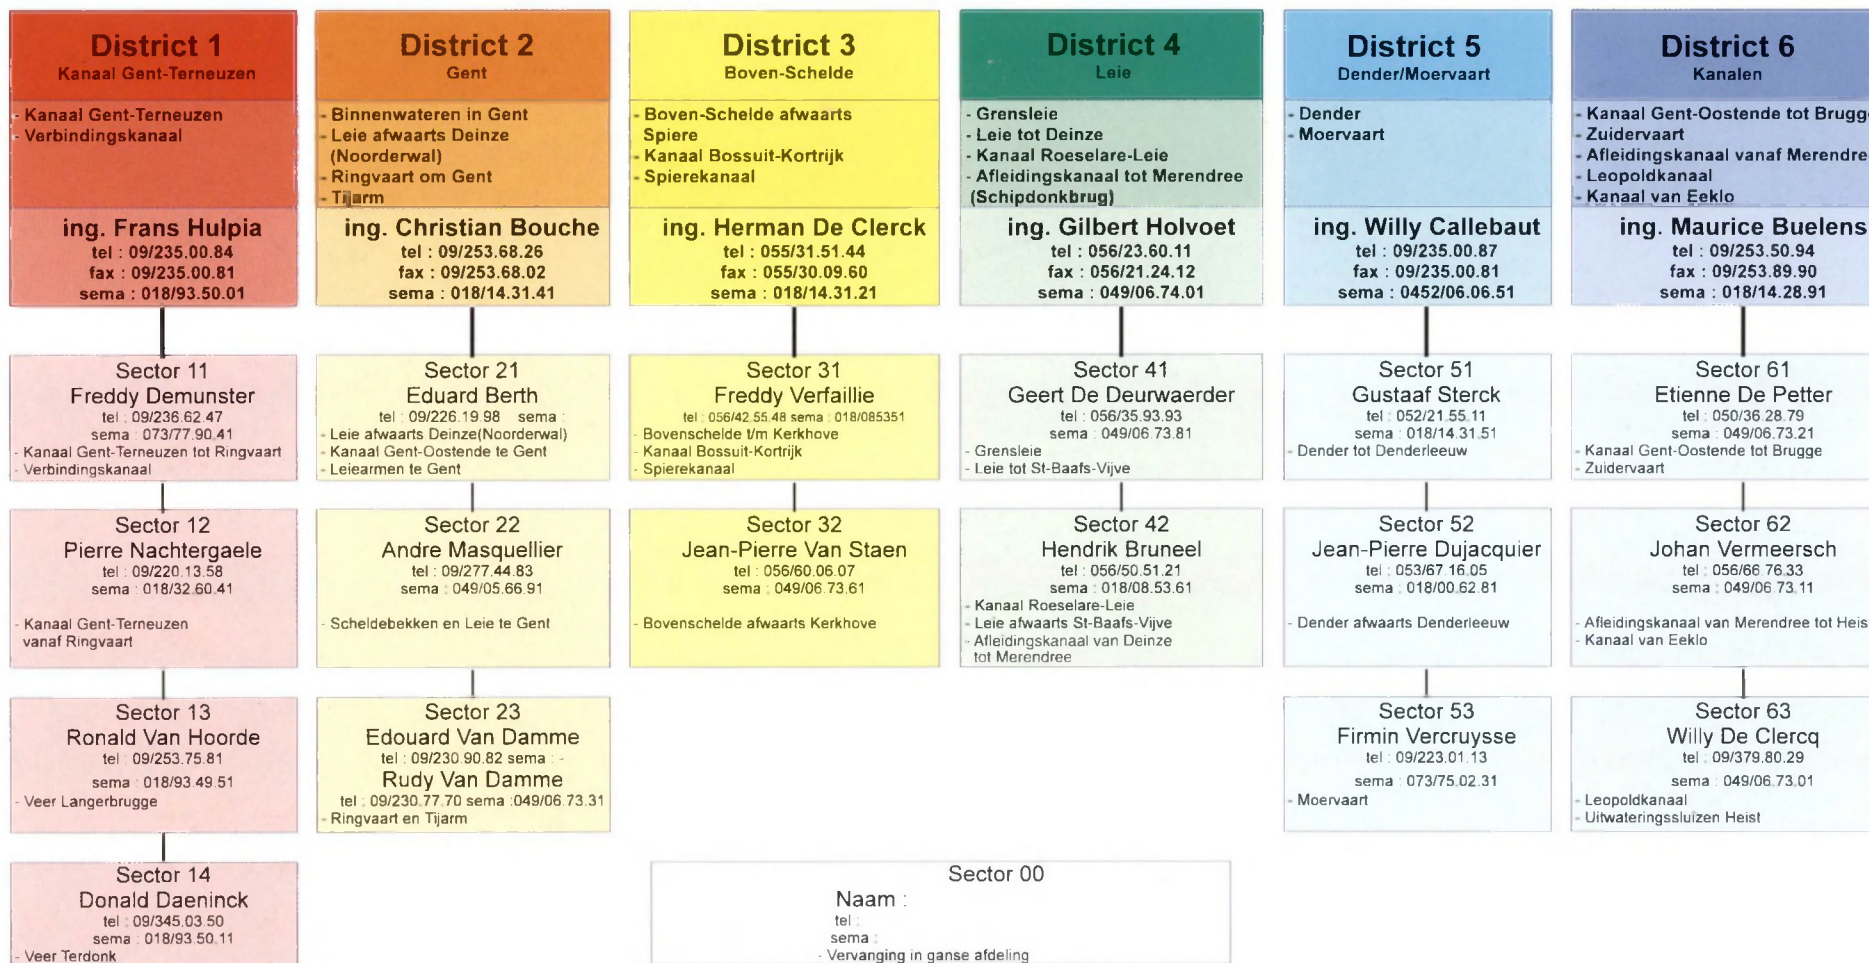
District 1
Kanaal Gent-Terneuzen

- Kanaal Gent-Terneuzen
- Verbindingskanaal

ing. Frans Hulpia
tel : 09/235.00.84
fax : 09/235.00.81
sema : 018/93.50.01

Sector 11
Freddy Demunster
tel : 09/236.62.47
sema : 073/77.90.41
- Kanaal Gent-Terneuzen tot Ringvaart
- Verbindingskanaal

Sector 12
Pierre Nachtergaele
tel : 09/220.13.58
sema : 018/32.60.41
- Kanaal Gent-Terneuzen vanaf Ringvaart

Sector 13
Ronald Van Hoorde
tel : 09/253.75.81
sema : 018/93.49.51
- Veer Langerbrugge

Sector 14
Donald Daeninck
tel : 09/345.03.50
sema : 018/93.50.11
- Veer Terdonk

District 2
Gent

- Binnenwateren in Gent
- Leie afwaarts Deinze (Noorderwal)
- Ringvaart om Gent
- Tijarm

ing. Christian Bouche
tel : 09/253.68.26
fax : 09/253.68.02
sema : 018/14.31.41

Sector 21
Eduard Berth
tel : 09/226.19.98 sema :
- Leie afwaarts Deinze(Noorderwal)
- Kanaal Gent-Oostende te Gent
- Leiearmen te Gent

Sector 22
Andre Masquellier
tel : 09/277.44.83
sema : 049/05.66.91
- Scheldebekken en Leie te Gent

Sector 23
Edouard Van Damme
tel : 09/230.90.82 sema : -
Rudy Van Damme
tel : 09/230.77.70 sema :049/06.73.31
- Ringvaart en Tijarm

District 3
Boven-Schelde

- Boven-Schelde afwaarts Spiere
- Kanaal Bossuit-Kortrijk
- Spierekanaal

ing. Herman De Clerck
tel : 055/31.51.44
fax : 055/30.09.60
sema : 018/14.31.21

Sector 31
Freddy Verfaillie
tel : 056/42.55.48 sema : 018/085351
- Bovenschelde t/m Kerkhove
- Kanaal Bossuit-Kortrijk
- Spierekanaal

Sector 32
Jean-Pierre Van Staen
tel : 056/60.06.07
sema : 049/06.73.61
- Bovenschelde afwaarts Kerkhove

District 4
Leie

- Grensleie
- Leie tot Deinze
- Kanaal Roeselare-Leie
- Afleidingskanaal tot Merendree (Schipdonkbrug)

ing. Gilbert Holvoet
tel : 056/23.60.11
fax : 056/21.24.12
sema : 049/06.74.01

Sector 41
Geert De Deurwaerder
tel : 056/35.93.93
sema : 049/06.73.81
- Grensleie
- Leie tot St-Baafs-Vijve

Sector 42
Hendrik Bruneel
tel : 056/50.51.21
sema : 018/08.53.61
- Kanaal Roeselare-Leie
- Leie afwaarts St-Baafs-Vijve
- Afleidingskanaal van Deinze tot Merendree

District 5
Dender/Moervaart

- Dender
- Moervaart

ing. Willy Callebaut
tel : 09/235.00.87
fax : 09/235.00.81
sema : 0452/06.06.51

Sector 51
Gustaaf Sterck
tel : 052/21.55.11
sema : 018/14.31.51
- Dender tot Denderleeuw

Sector 52
Jean-Pierre Dujacquier
tel : 053/67.16.05
sema : 018/00.62.81
- Dender afwaarts Denderleeuw

Sector 53
Firmin Vercruysse
tel : 09/223.01.13
sema : 073/75.02.31
- Moervaart

District 6
Kanalen

- Kanaal Gent-Oostende tot Brugg
- Zuidervaart
- Afleidingskanaal vanaf Merendre
- Leopoldkanaal
- Kanaal van Eeklo

ing. Maurice Buelens
tel : 09/253.50.94
fax : 09/253.89.90
sema : 018/14.28.91

Sector 61
Etienne De Petter
tel : 050/36.28.79
sema : 049/06.73.21
- Kanaal Gent-Oostende tot Brugge
- Zuidervaart

Sector 62
Johan Vermeersch
tel : 056/66.76.33
sema : 049/06.73.11
- Afleidingskanaal van Merendree tot Heis
- Kanaal van Eeklo

Sector 63
Willy De Clercq
tel : 09/379.80.29
sema : 049/06.73.01
- Leopoldkanaal
- Uitwateringssluizen Heist

Sector 00
Naam :
tel :
sema :
- Vervanging in ganse afdeling